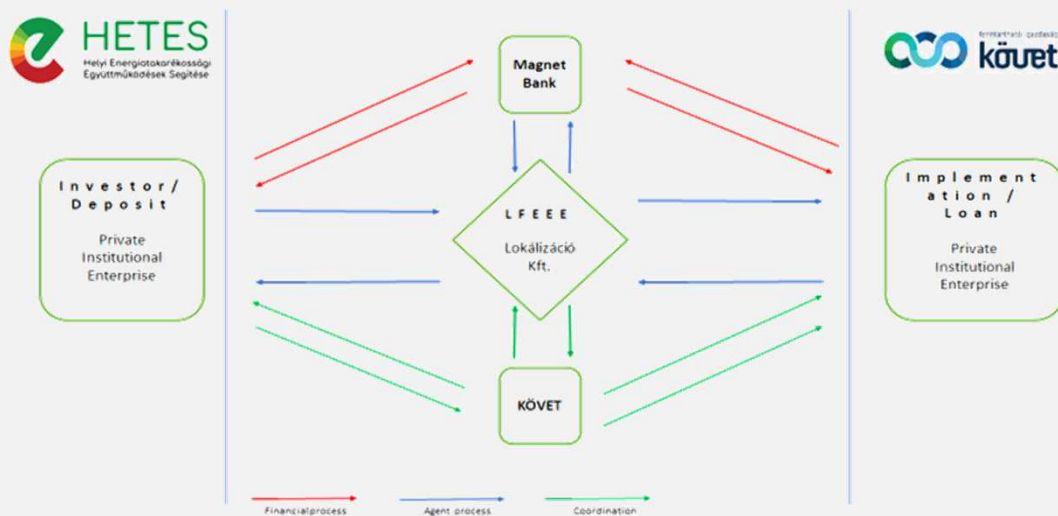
HETES
Helyi Energiatakarékossági Együttműködések Segítése

fenntartható gazdaság
követ

Magnet Bank

Investor/ Deposit

Private
Institutional
Enterprise

LFEEE

Lokálizáció Kft.

Implementation / Loan

Private
Institutional
Enterprise

KÖVET

Financialprocess

Agent process

Coordination